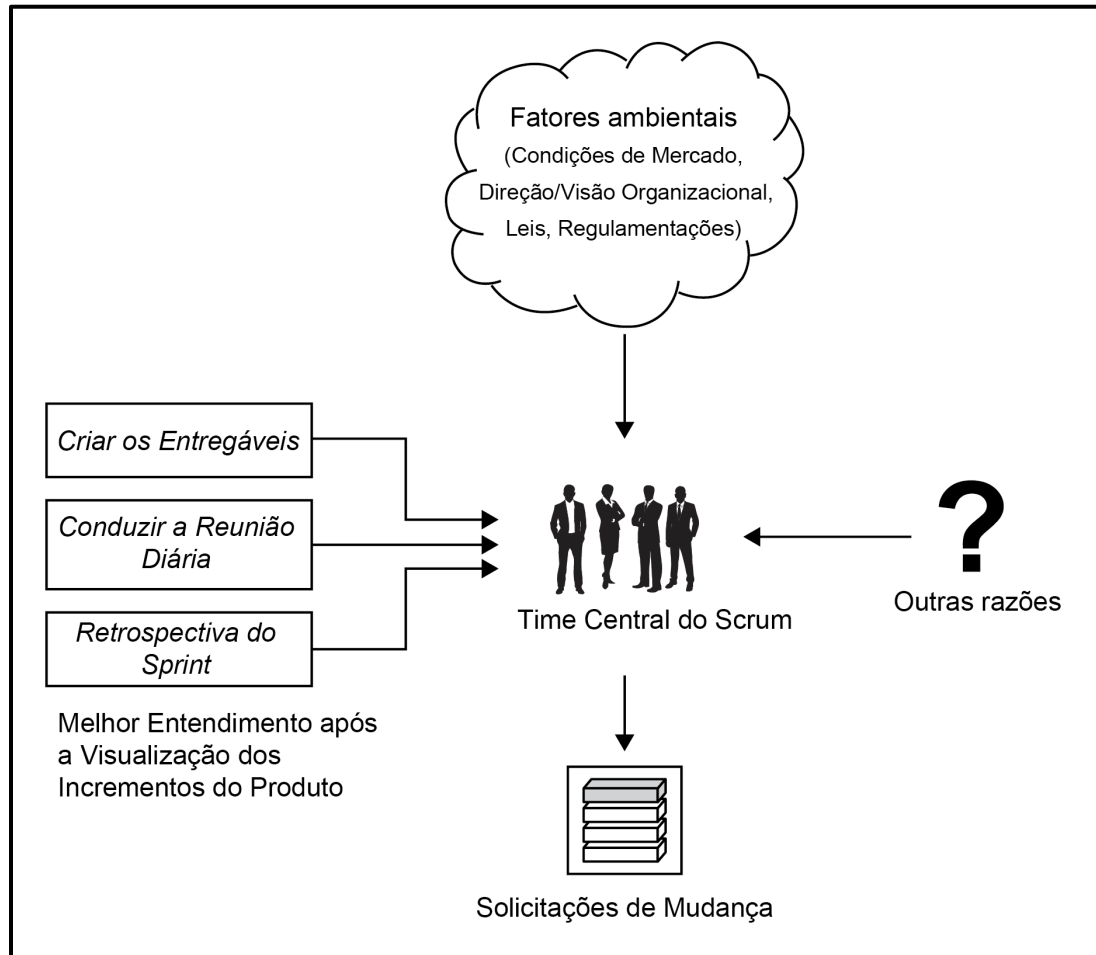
Fatores ambientais
(Condições de Mercado, Direção/Visão Organizacional, Leis, Regulamentações)

Criar os Entregáveis

Conduzir a Reunião Diária

Retrospectiva do Sprint

Melhor Entendimento após a Visualização dos Incrementos do Produto

Time Central do Scrum

?

Outras razões

Solicitações de Mudança